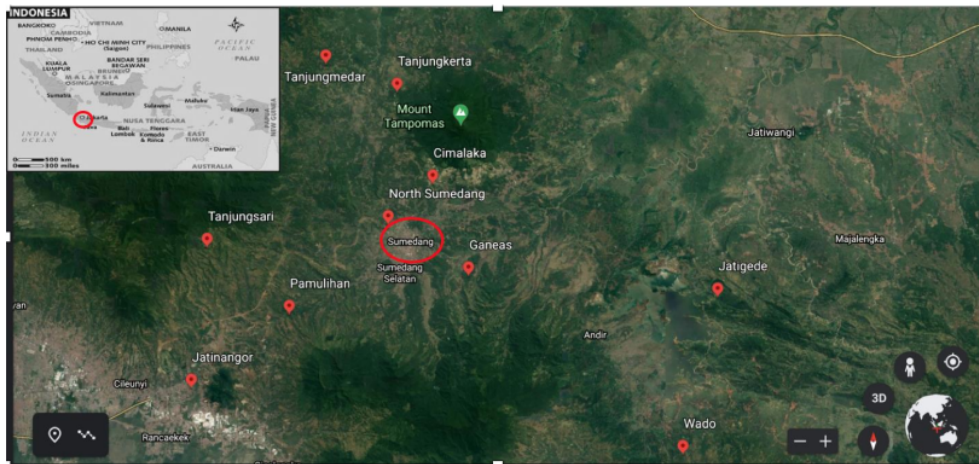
INDONESIA
BANGKOK
VIETNAM
MANILA
CAMBODIA
PHNOM PENH
HO CHI MINH CITY (Saigon)
PHILIPPINES
PACIFIC OCEAN
THAILAND
BANDAR SERI BEGAWAN
BRUNEI
PALAU
KUALA LUMPUR
MALAYSIA
SINGAPORE
Sumatra
Kalimantan
Sulawesi
Maluku
Irian Jaya
PAPUA NEW GUINEA
INDIAN OCEAN
Jakarta
Java
NUSA TENGGARA
Bali
Flores
Lombok
Komodo & Rinca
EAST TIMOR
Darwin
AUSTRALIA
500 km
300 miles

Tanjungmedar
Tanjungkerta
Mount Tampomas
Cimalaka
Jatiwangi
North Sumedang
Tanjungsari
Sumedang
Ganeas
Majalengka
Sumedang Selatan
Pamulihan
Jatigede
Andir
Jatinangor
Cileunyi
Rancaekek
Wado
3D